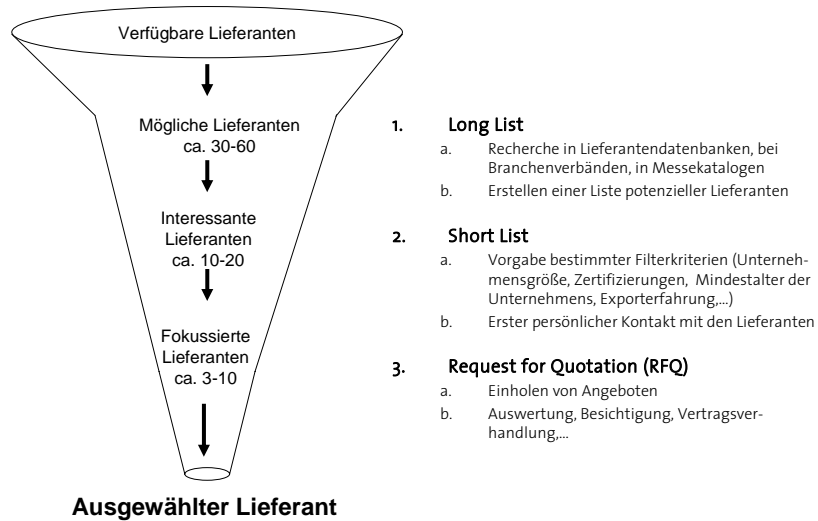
Verfügbare Lieferanten

Mögliche Lieferanten
ca. 30-60

Interessante Lieferanten
ca. 10-20

Fokussierte Lieferanten
ca. 3-10

Ausgewählter Lieferant

1. Long List
a. Recherche in Lieferantendatenbanken, bei Branchenverbänden, in Messekatalogen
b. Erstellen einer Liste potenzieller Lieferanten

2. Short List
a. Vorgabe bestimmter Filterkriterien (Unternehmensgröße, Zertifizierungen, Mindestalter der Unternehmens, Exporterfahrung,...)
b. Erster persönlicher Kontakt mit den Lieferanten

3. Request for Quotation (RFQ)
a. Einholen von Angeboten
b. Auswertung, Besichtigung, Vertragsverhandlung,...